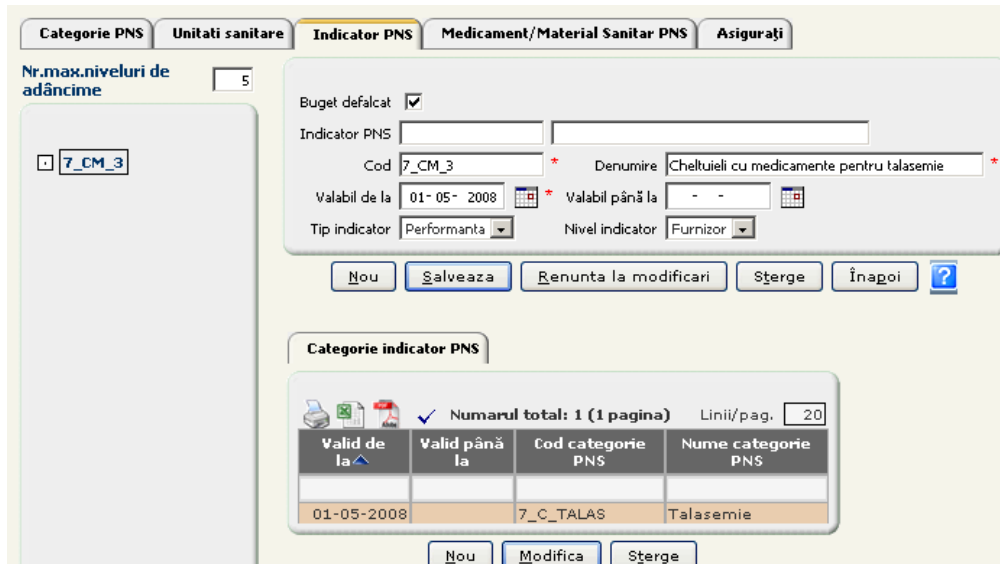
Categorie PNS | Unitati sanitare | Indicator PNS | Medicament/Material Sanitar PNS | Asiguraţi

Nr.max.niveluri de adâncime 5

7_CM_3

Buget defalcat ☑

Indicator PNS

Cod 7_CM_3 *

Denumire Cheltuieli cu medicamente pentru talasemie *

Valabil de la 01-05-2008 *

Valabil până la - -

Tip indicator Performanta

Nivel indicator Furnizor

Nou | Salveaza | Renunta la modificari | Sterge | Înapoi | ?

Categorie indicator PNS

Numarul total: 1 (1 pagina)

Linii/pag. 20

| Valid de la | Valid până la | Cod categorie PNS | Nume categorie PNS |
|---|---|---|---|
| | | | |
| 01-05-2008 | | 7_C_TALAS | Talasemie |

Nou | Modifica | Sterge